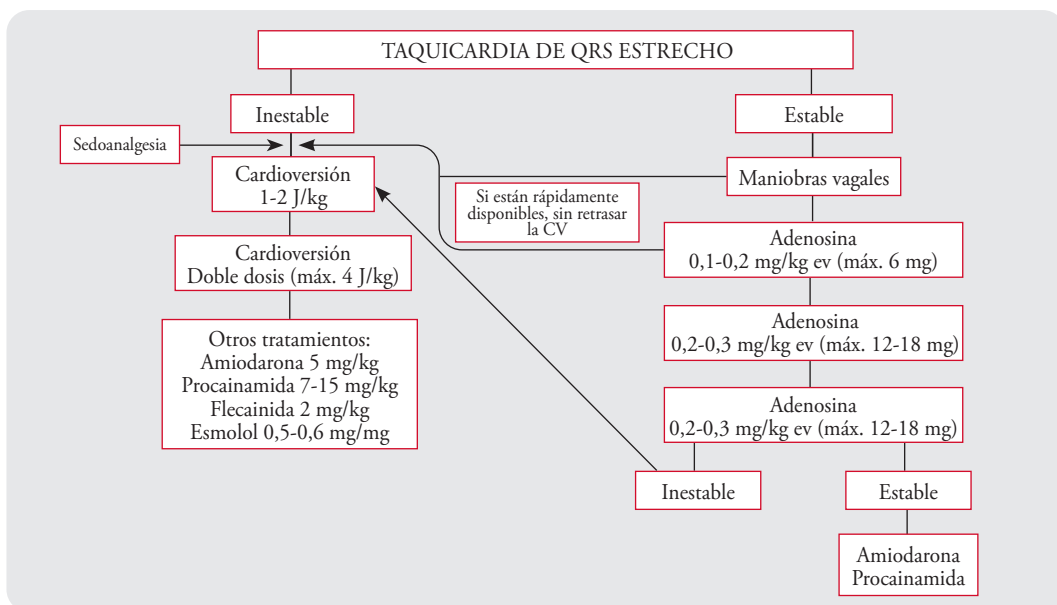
TAQUICARDIA DE QRS ESTRECHO

Inestable

Estable

Sedoanalgesia

Cardioversión
1-2 J/kg

Maniobras vagales

Si están rápidamente disponibles, sin retrasar la CV

Cardioversión
Doble dosis (máx. 4 J/kg)

Adenosina
0,1-0,2 mg/kg ev (máx. 6 mg)

Adenosina
0,2-0,3 mg/kg ev (máx. 12-18 mg)

Otros tratamientos:
Amiodarona 5 mg/kg
Procainamida 7-15 mg/kg
Flecainida 2 mg/kg
Esmolol 0,5-0,6 mg/mg

Adenosina
0,2-0,3 mg/kg ev (máx. 12-18 mg)

Inestable

Estable

Amiodarona
Procainamida